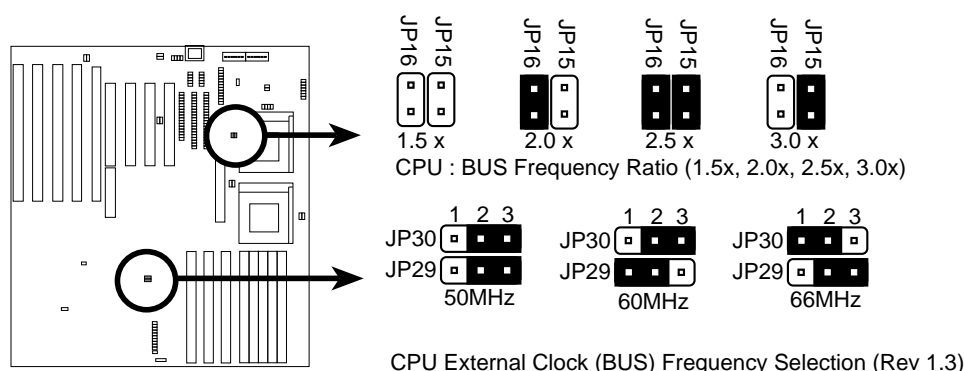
JP16 JP15
1.5 x

JP16 JP15
2.0 x

JP16 JP15
2.5 x

JP16 JP15
3.0 x

CPU : BUS Frequency Ratio (1.5x, 2.0x, 2.5x, 3.0x)

1 2 3
JP30
JP29
50MHz

1 2 3
JP30
JP29
60MHz

1 2 3
JP30
JP29
66MHz

CPU External Clock (BUS) Frequency Selection (Rev 1.3)